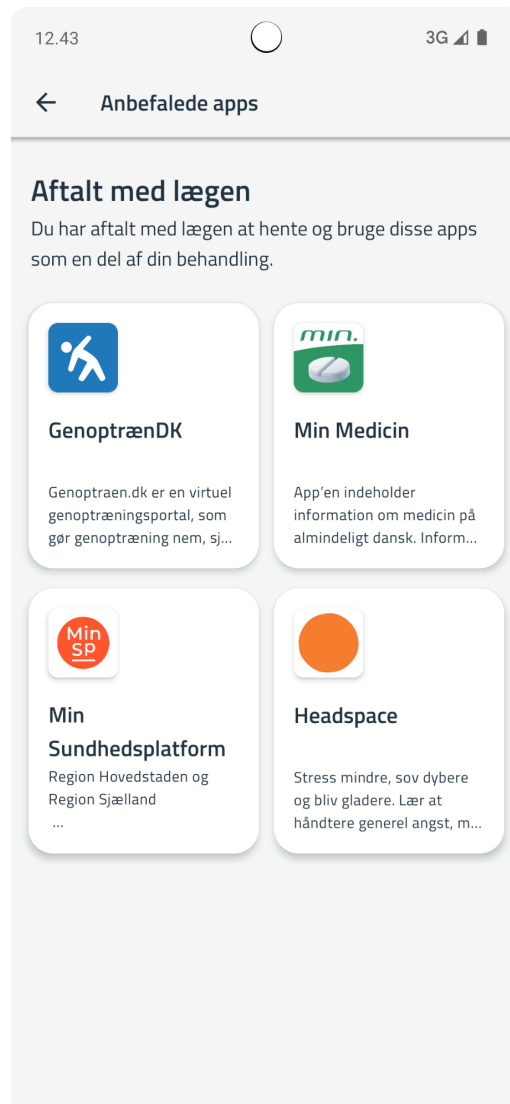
12.43

3G

Anbefalede apps

Aftalt med lægen

Du har aftalt med lægen at hente og bruge disse apps som en del af din behandling.

GenoptrænDK

Genoptraen.dk er en virtuel genoptræningsportal, som gør genoptræning nem, sj...

min.

Min Medicin

App'en indeholder information om medicin på almindeligt dansk. Inform...

Min SP

Min Sundhedsplatform

Region Hovedstaden og Region Sjælland ...

Headspace

Stress mindre, sov dybere og bliv gladere. Lær at håndtere generel angst, m...